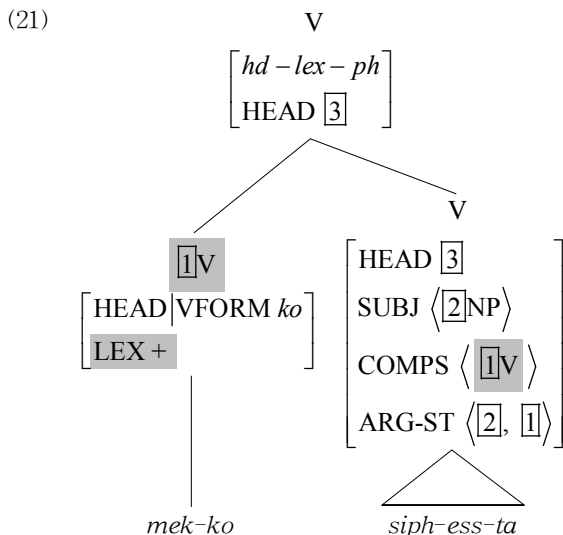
(21)

V

$\begin{bmatrix} hd-lex-ph \\ \text{HEAD } \boxed{3} \end{bmatrix}$

$\boxed{1}$V

$\begin{bmatrix} \text{HEAD}|\text{VFORM } ko \\ \text{LEX} + \end{bmatrix}$

V

$\begin{bmatrix} \text{HEAD } \boxed{3} \\ \text{SUBJ } \langle \boxed{2}\text{NP} \rangle \\ \text{COMPS } \langle \boxed{1}\text{V} \rangle \\ \text{ARG-ST } \langle \boxed{2}, \boxed{1} \rangle \end{bmatrix}$

mek-ko

siph-ess-ta